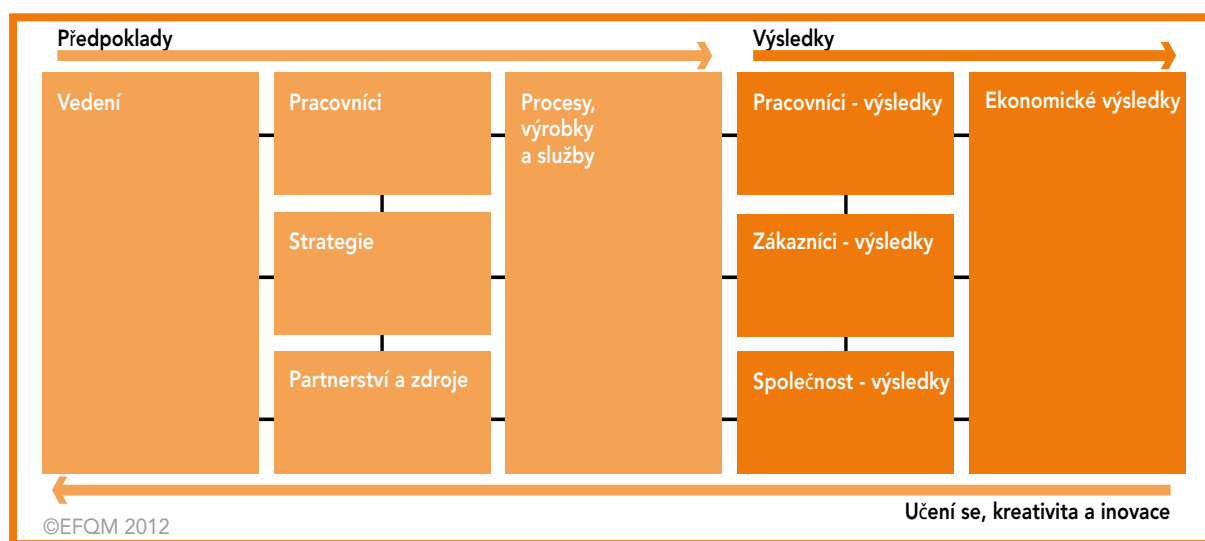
Předpoklady

Výsledky

Vedení

Pracovníci

Strategie

Partnerství a zdroje

Procesy, výrobky a služby

Pracovníci - výsledky

Zákazníci - výsledky

Společnost - výsledky

Ekonomické výsledky

©EFQM 2012

Učení se, kreativita a inovace